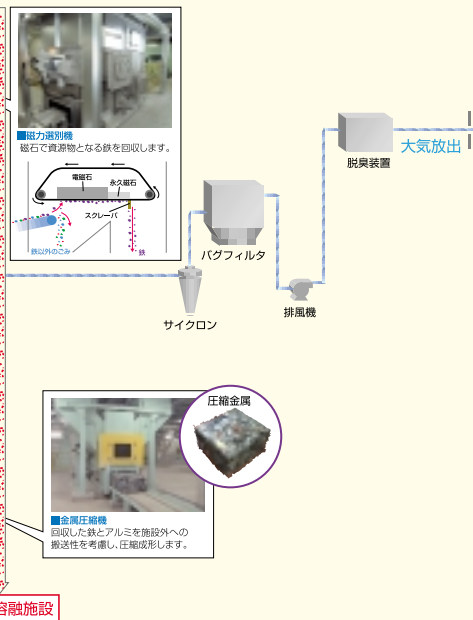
■磁力選別機
磁石で資源物となる鉄を回収します。

電磁石
永久磁石
スクレーパ
鉄以外のごみ
鉄

大気放出
脱臭装置
バグフィルタ
排風機
サイクロン

圧縮金属

■金属圧縮機
回収した鉄とアルミを施設外への搬送性を考慮し、圧縮成形します。

溶融施設